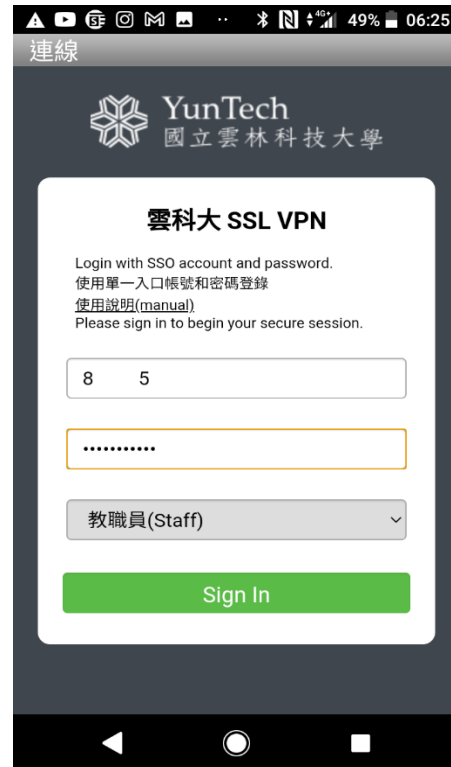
49% 06:25

連線

YunTech
國立雲林科技大學

雲科大 SSL VPN

Login with SSO account and password.
使用單一入口帳號和密碼登錄
使用說明(manual)
Please sign in to begin your secure session.

8 5

•••••••••••

教職員(Staff)

Sign In